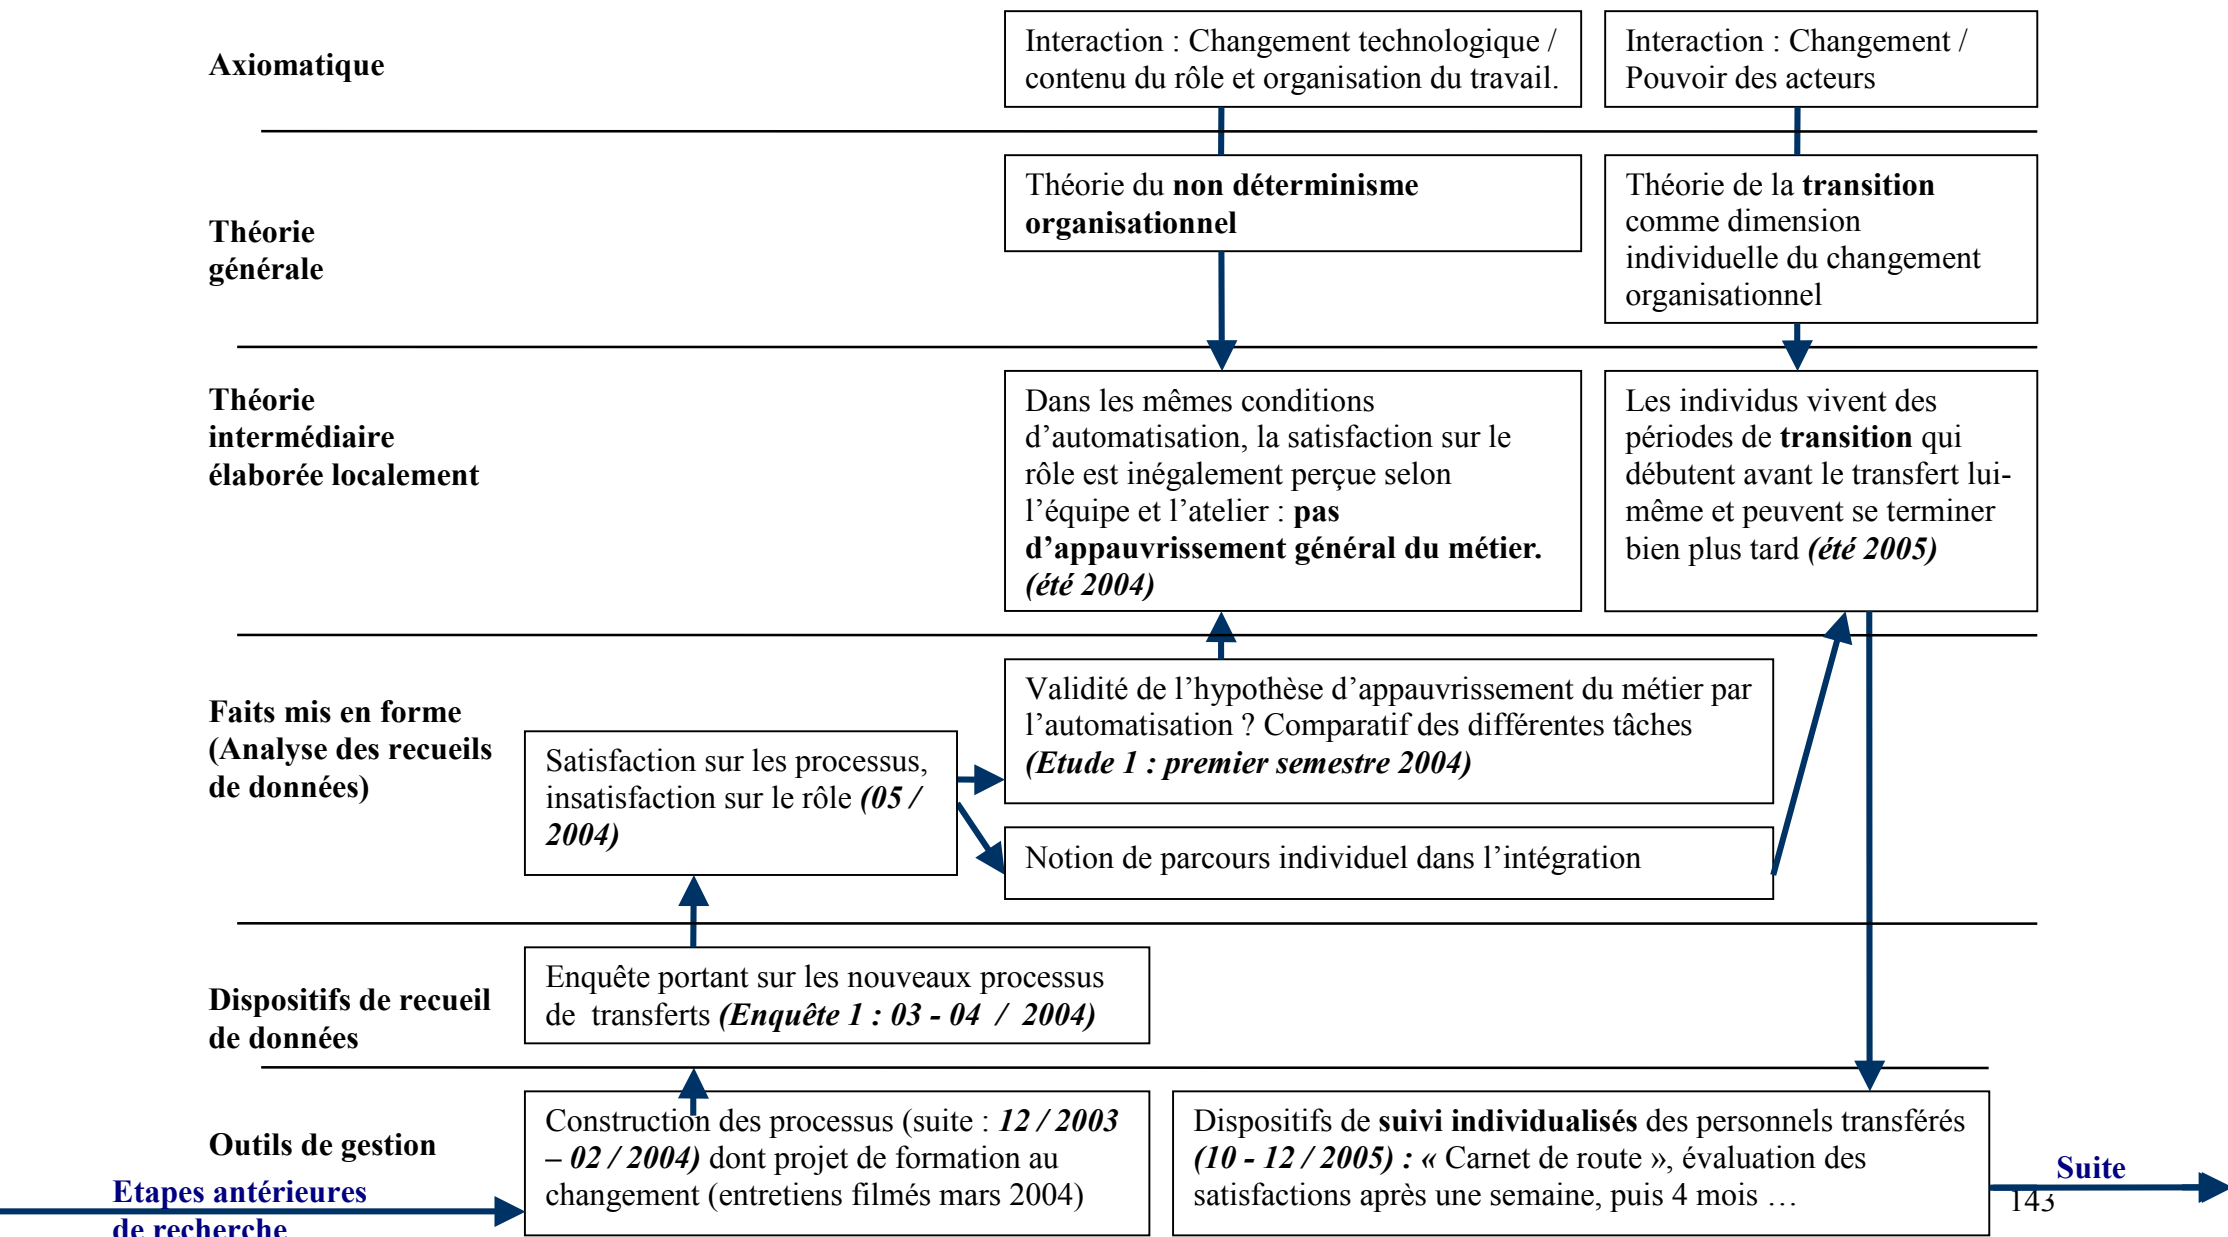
Axiomatique

Interaction : Changement technologique / contenu du rôle et organisation du travail.

Interaction : Changement / Pouvoir des acteurs

Théorie générale

Théorie du **non déterminisme organisationnel**

Théorie de la **transition** comme dimension individuelle du changement organisationnel

Théorie intermédiaire élaborée localement

Dans les mêmes conditions d'automatisation, la satisfaction sur le rôle est inégalement perçue selon l'équipe et l'atelier : **pas d'appauvrissement général du métier.** ***(été 2004)***

Les individus vivent des périodes de **transition** qui débutent avant le transfert lui-même et peuvent se terminer bien plus tard ***(été 2005)***

Faits mis en forme (Analyse des recueils de données)

Validité de l'hypothèse d'appauvrissement du métier par l'automatisation ? Comparatif des différentes tâches ***(Etude 1 : premier semestre 2004)***

Satisfaction sur les processus, insatisfaction sur le rôle ***(05 / 2004)***

Notion de parcours individuel dans l'intégration

Dispositifs de recueil de données

Enquête portant sur les nouveaux processus de transferts ***(Enquête 1 : 03 - 04 / 2004)***

Outils de gestion

Construction des processus (suite : ***12 / 2003 – 02 / 2004)*** dont projet de formation au changement (entretiens filmés mars 2004)

Dispositifs de **suivi individualisés** des personnels transférés ***(10 - 12 / 2005) : «*** Carnet de route », évaluation des satisfactions après une semaine, puis 4 mois …

Etapes antérieures de recherche

Suite

143